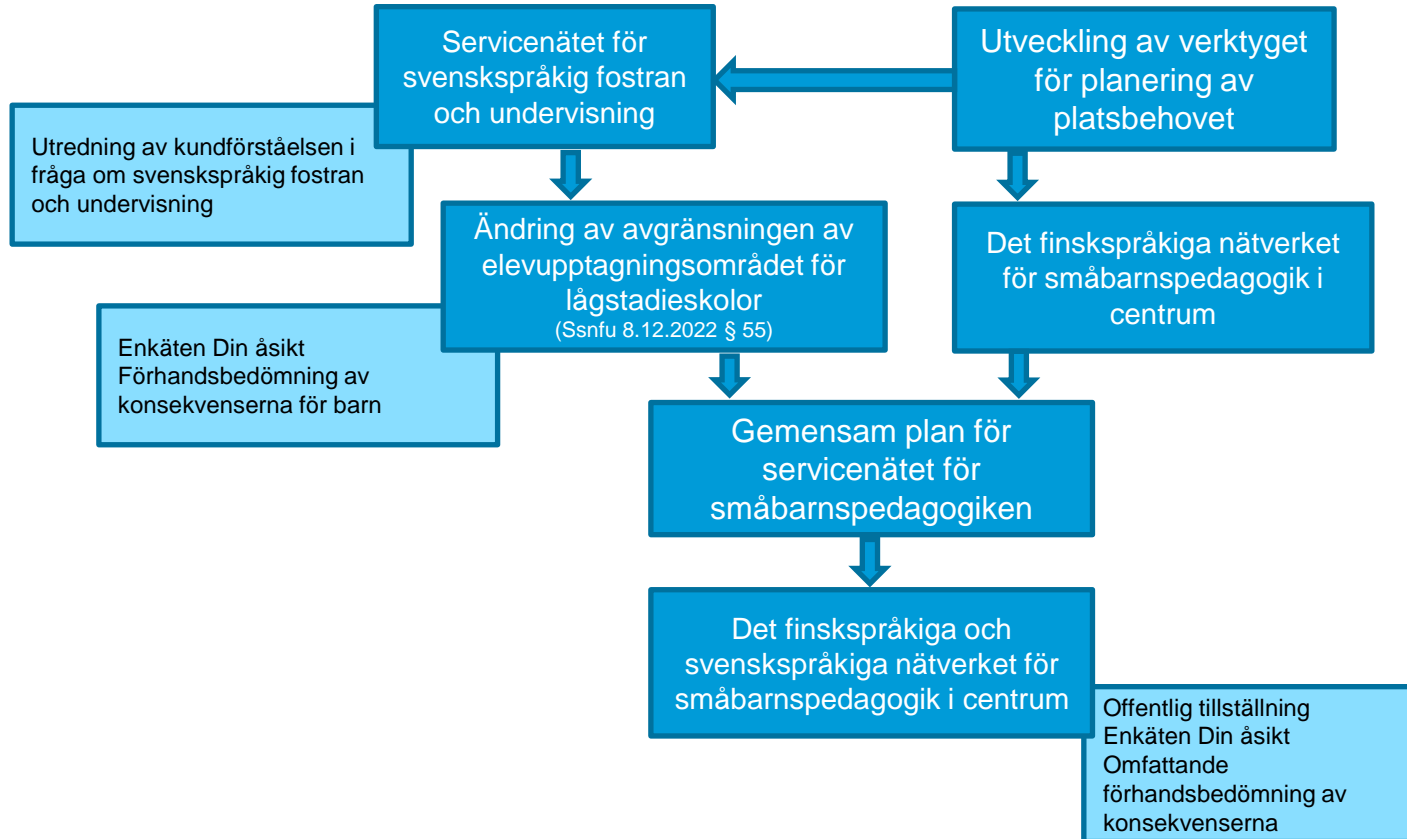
Servicenätet för svenskspråkig fostran och undervisning

Utveckling av verktyget för planering av platsbehovet

Utredning av kundförståelsen i fråga om svenskspråkig fostran och undervisning

Ändring av avgränsningen av elevupptagningsområdet för lågstadieskolor
(Ssnfu 8.12.2022 § 55)

Det finskspråkiga nätverket för småbarnspedagogik i centrum

Enkäten Din åsikt
Förhandsbedömning av konsekvenserna för barn

Gemensam plan för servicenätet för småbarnspedagogiken

Det finskspråkiga och svenskspråkiga nätverket för småbarnspedagogik i centrum

Offentlig tillställning
Enkäten Din åsikt
Omfattande förhandsbedömning av konsekvenserna